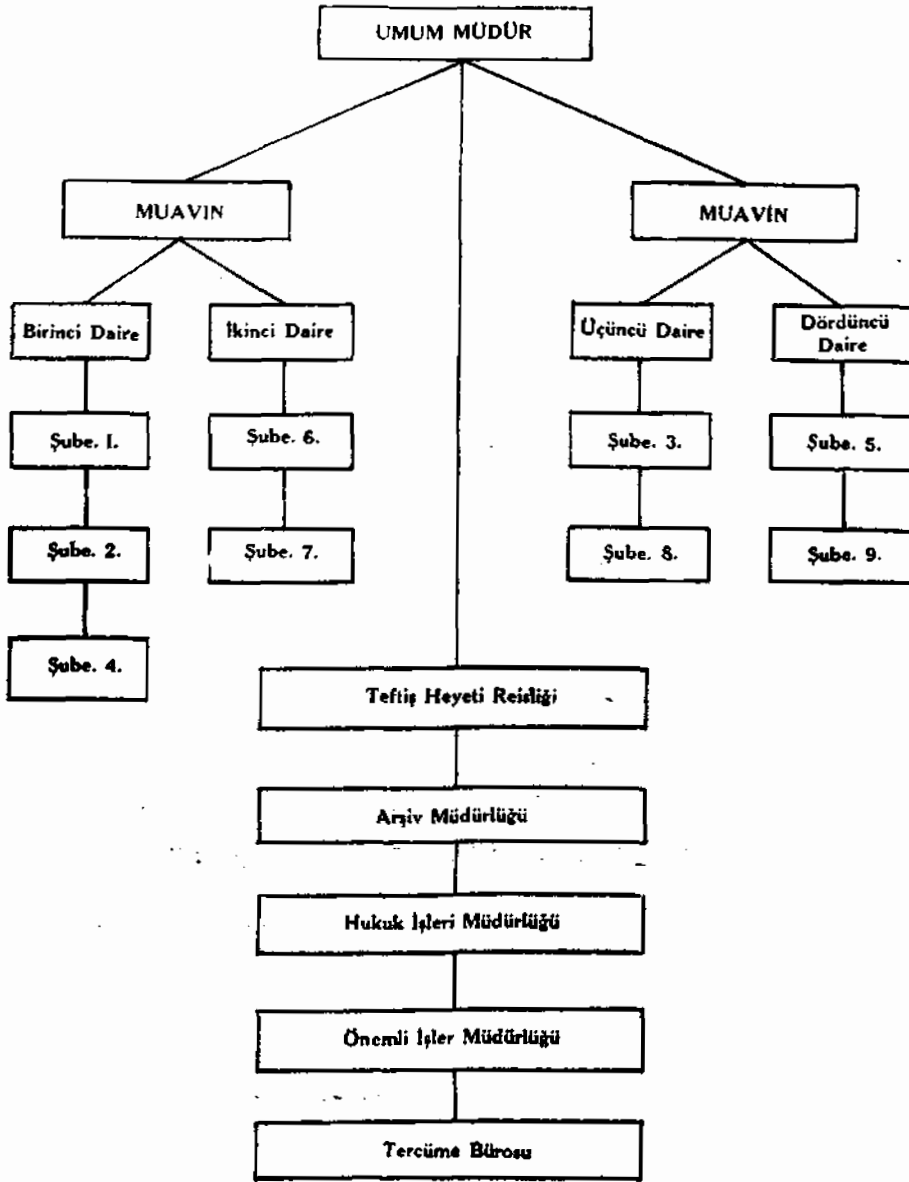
UMUM MÜDÜR

MUAVIN

MUAVİN

Birinci Daire

İkinci Daire

Üçüncü Daire

Dördüncü Daire

Şube. I.

Şube. 2.

Şube. 4.

Şube. 6.

Şube. 7.

Şube. 3.

Şube. 8.

Şube. 5.

Şube. 9.

Teftiş Heyeti Reisliği

Arşiv Müdürlüğü

Hukuk İşleri Müdürlüğü

Önemli İşler Müdürlüğü

Tercüme Bürosu